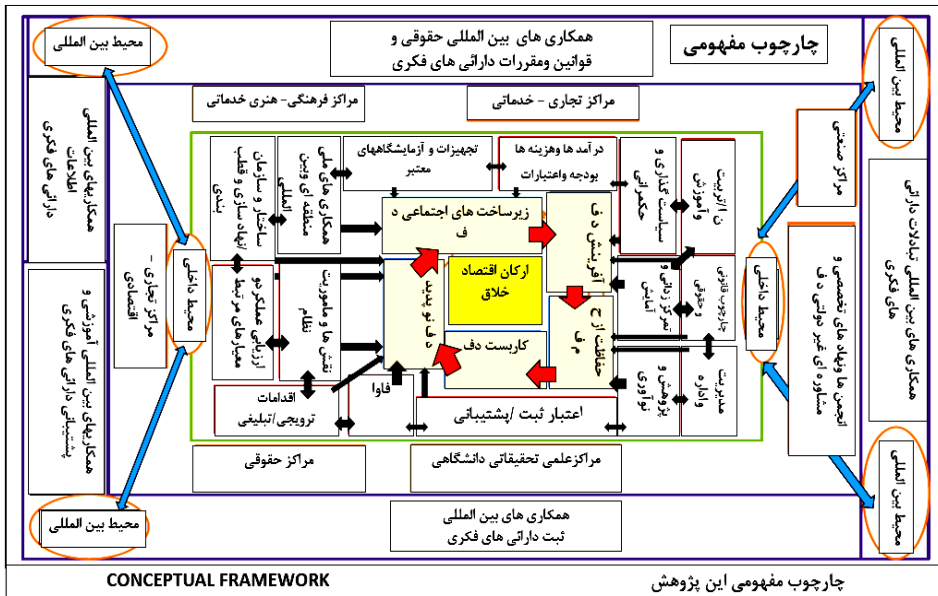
چارچوب مفهومی

همکاری های بین المللی حقوقی و قوانین ومقررات دارائی های فکری

محیط بین المللی

محیط بین المللی

مراکز فرهنگی- هنری خدماتی

مراکز تجاری - خدماتی

همکاریهای بین المللی اطلاعات دارائی های فکری

تجهیزات و آزمایشگاههای معتبر

در آمد ها وهزینه ها بودجه واعتبارات

ساختار و سازمان انعطاف پذیری و قطب بندی

همکاری های ملی منطقه ای وبین

سیاست گذاری و حکمرانی

آموزش و آن الزربیت

مراکز صنعتی

زیرساخت های اجتماعی د ف

آفرینش د ف

ارکان اقتصاد خلاق

همکاریهای بین المللی آموزشی و پشتیبانی دارائی های فکری

مراکز تجاری - اقتصادی

محیط داخلی

معیارهای مرتبط ارزیابی عملکرد و

نقش ها و ماموریت نظام

تدوین د ف

حفاظت از د ف

کاربست د ف

تمرکز داخلی آمایش

چارچوب قانونی و حقوقی

محیط داخلی

انجمن ها ونهاد های تخصصی و مشاوره ای غیر دولتی د ف

همکاری های بین المللی تبادلات دارائی های فکری

پژوهش و نوآوری

مدیریت واداره

اقدامات ترویجی/تبلیغی

فاوا

اعتبار ثبت /پشتیبانی

مراکز حقوقی

مراکزعلمی تحقیقاتی دانشگاهی

محیط بین المللی

محیط بین المللی

همکاری های بین المللی ثبت دارائی های فکری

CONCEPTUAL FRAMEWORK

چارچوب مفهومی این پژوهش